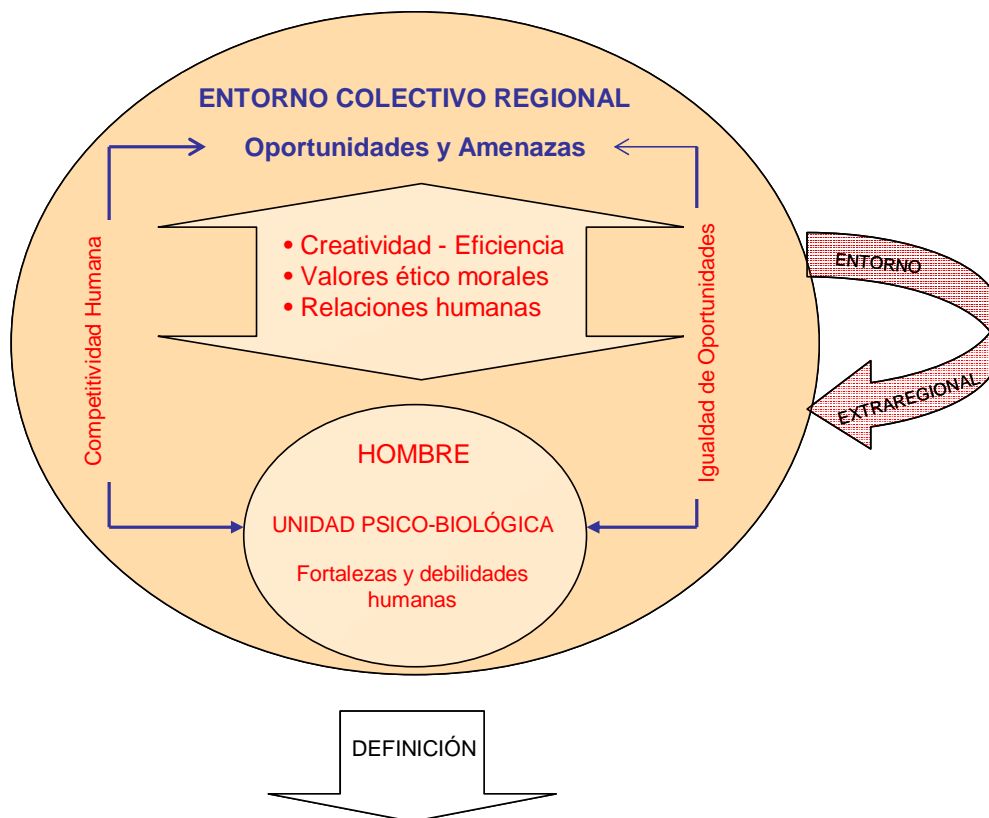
ENTORNO COLECTIVO REGIONAL

Oportunidades y Amenazas

Competitividad Humana

• Creatividad - Eficiencia
• Valores ético morales
• Relaciones humanas

Igualdad de Oportunidades

ENTORNO

EXTRAREGIONAL

HOMBRE

UNIDAD PSICO-BIOLÓGICA

Fortalezas y debilidades humanas

DEFINICIÓN